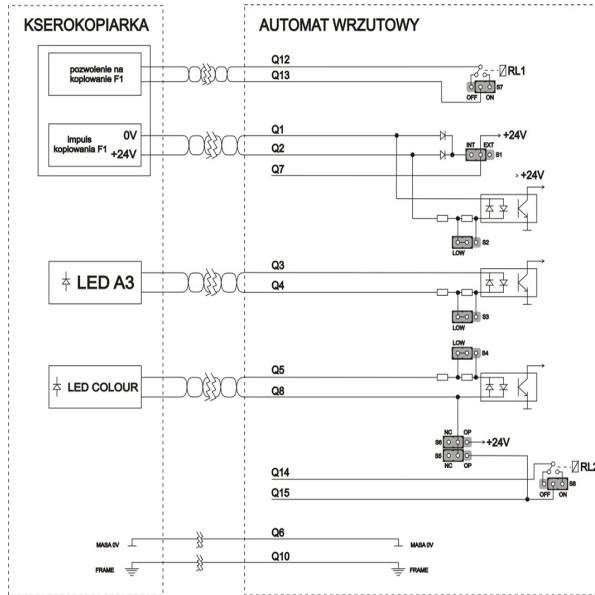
KSEROKOPIARKA

AUTOMAT WRZUTOWY

pozwolenie na kopiowanie F1

Q12

Q13

RL1

S7

OFF ON

impuls kopiowania F1

0V

+24V

Q1

Q2

Q7

+24V

INT EXT

S1

+24V

S2

LOW

LED A3

Q3

Q4

S3

LOW

LOW

S4

LED COLOUR

Q5

Q8

S6 NC OP

+24V

S5 NC OP

Q14

Q15

RL2

S8

OFF ON

MASA 0V

Q6

MASA 0V

FRAME

Q10

FRAME